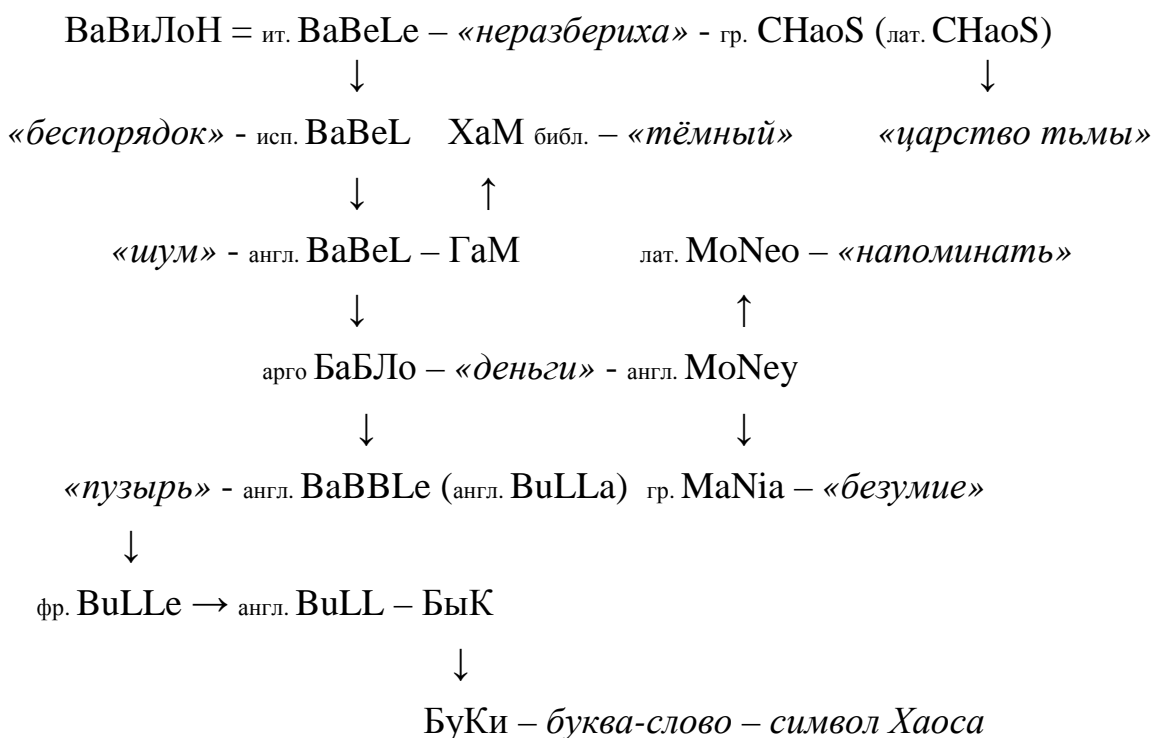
ВаВиЛоН = ит. BaBeLe – «неразбериха» - гр. CHaoS (лат. CHaoS)
↓ ↓
«беспорядок» - исп. BaBeL ХаМ библ. – «тёмный» «царство тьмы»
↓ ↑
«шум» - англ. BaBeL – ГаМ лат. MoNeo – «напоминать»
↓ ↑
арго БаБЛо – «деньги» - англ. MoNey
↓ ↓
«пузырь» - англ. BaBBLe (англ. BuLLa) гр. MaNia – «безумие»
↓
фр. BuLLe → англ. BuLL – БыК
↓
БуКи – буква-слово – символ Хаоса